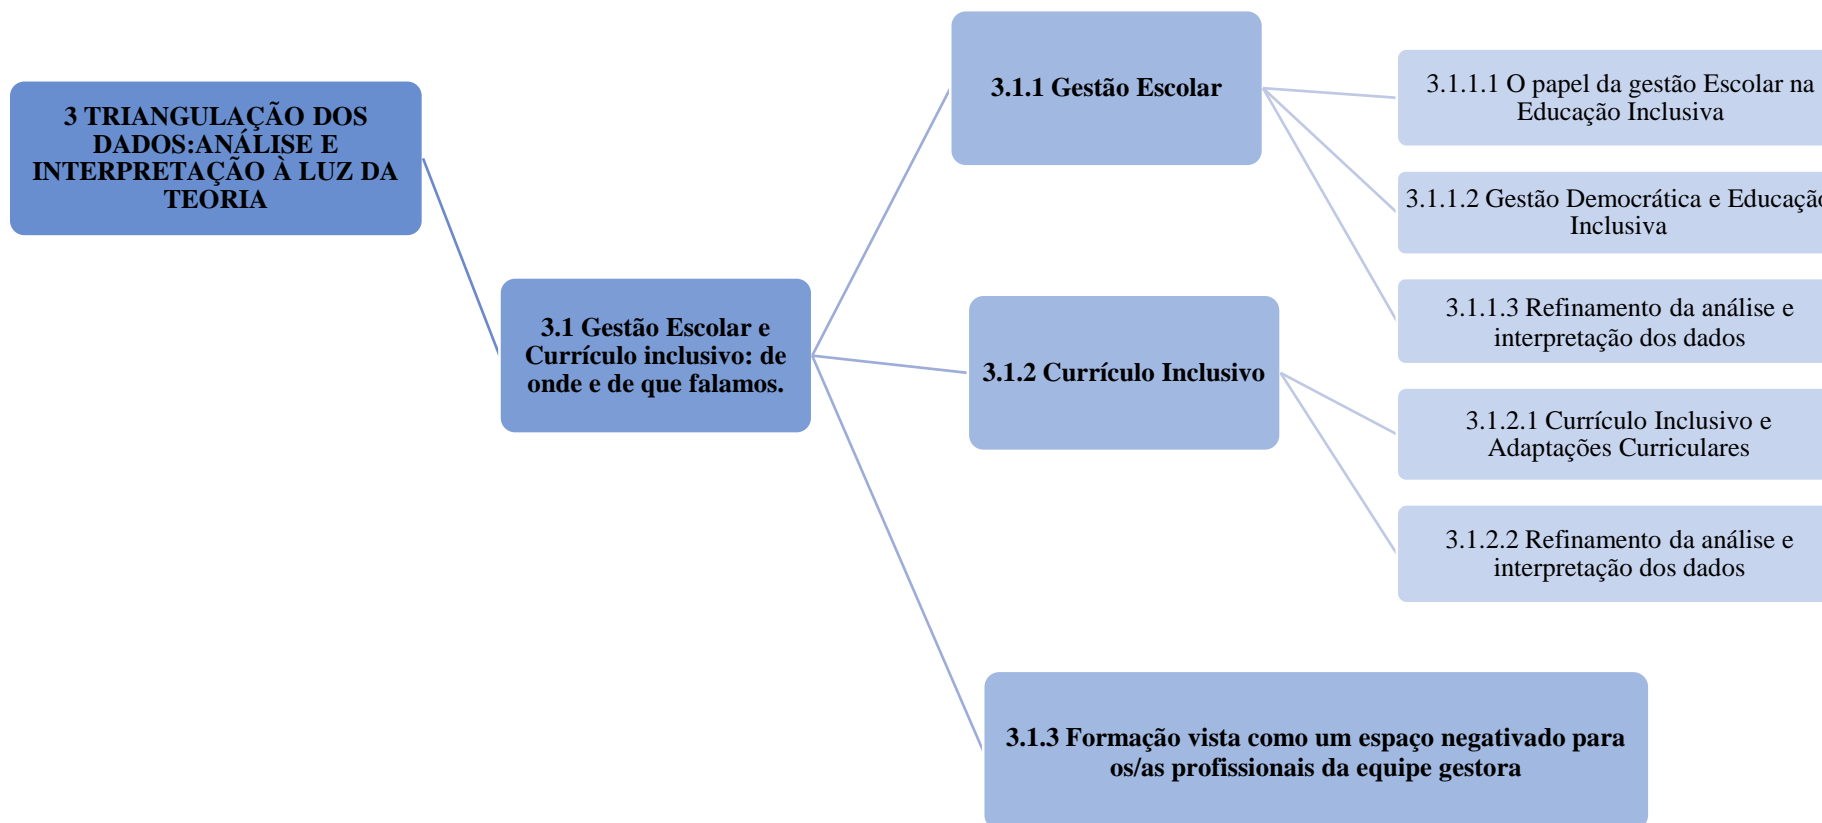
3 TRIANGULAÇÃO DOS DADOS:ANÁLISE E INTERPRETAÇÃO À LUZ DA TEORIA

3.1 Gestão Escolar e Currículo inclusivo: de onde e de que falamos.

3.1.1 Gestão Escolar

3.1.1.1 O papel da gestão Escolar na Educação Inclusiva

3.1.1.2 Gestão Democrática e Educaçã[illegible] Inclusiva

3.1.1.3 Refinamento da análise e interpretação dos dados

3.1.2 Currículo Inclusivo

3.1.2.1 Currículo Inclusivo e Adaptações Curriculares

3.1.2.2 Refinamento da análise e interpretação dos dados

3.1.3 Formação vista como um espaço negativado para os/as profissionais da equipe gestora